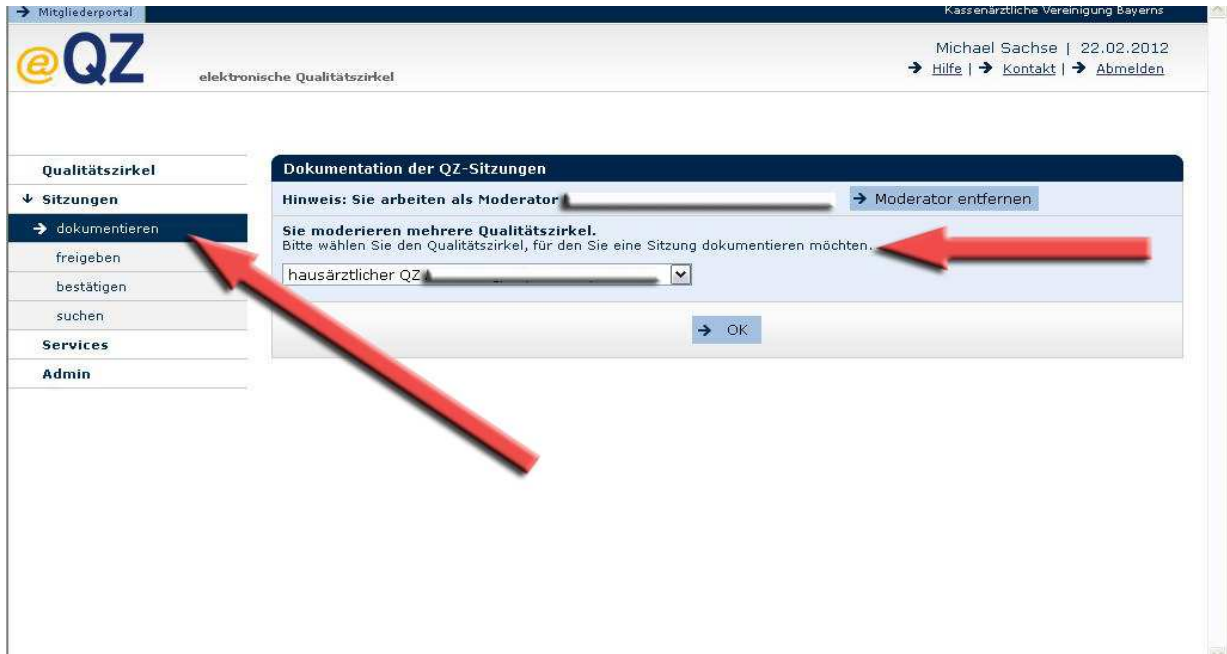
→ Mitgliederportal

Kassenärztliche Vereinigung Bayerns

eQZ elektronische Qualitätszirkel

Michael Sachse | 22.02.2012

→ Hilfe | → Kontakt | → Abmelden

Qualitätszirkel

↓ Sitzungen

→ dokumentieren

freigeben

bestätigen

suchen

Services

Admin

Dokumentation der QZ-Sitzungen

Hinweis: Sie arbeiten als Moderator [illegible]

→ Moderator entfernen

Sie moderieren mehrere Qualitätszirkel.
Bitte wählen Sie den Qualitätszirkel, für den Sie eine Sitzung dokumentieren möchten.

hausärztlicher QZ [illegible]

→ OK